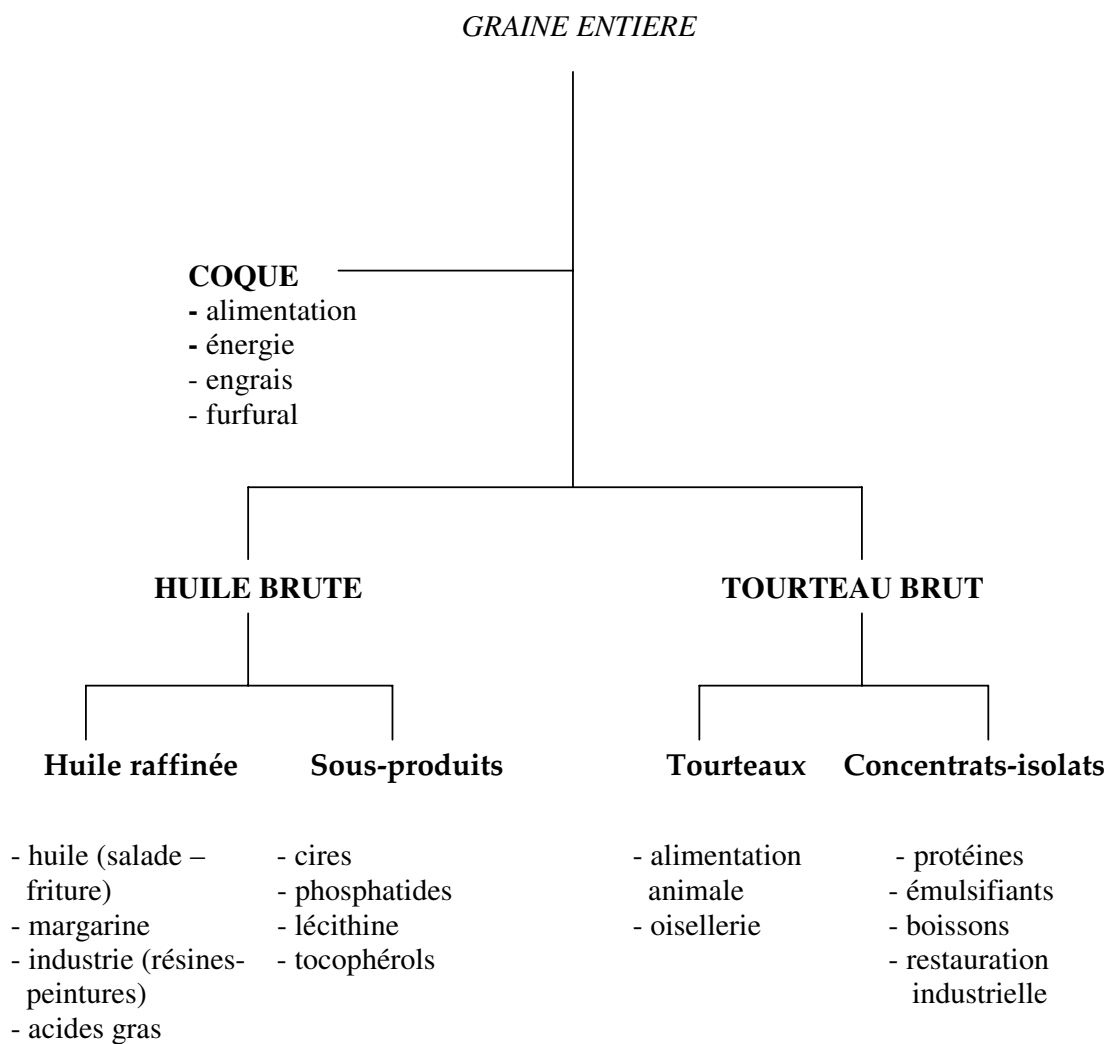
GRAINE ENTIERE

COQUE
- alimentation
- énergie
- engrais
- furfural

HUILE BRUTE

TOURTEAU BRUT

Huile raffinée

Sous-produits

Tourteaux

Concentrats-isolats

- huile (salade – friture)
- margarine
- industrie (résines-peintures)
- acides gras

- cires
- phosphatides
- lécithine
- tocophérols

- alimentation animale
- oisellerie

- protéines
- émulsifiants
- boissons
- restauration industrielle